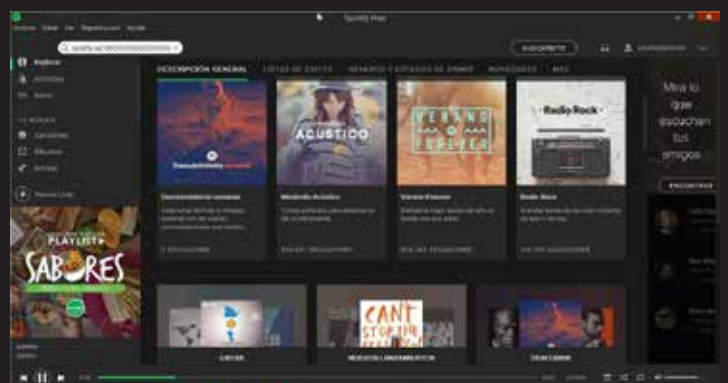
Spotify Free

Archivo Editar Ver Reproducción Ayuda

spotify:ad:

SUSCRÍBETE

Explorar

Actividad

Radio

TU MÚSICA

Canciones

Álbumes

Artistas

Nueva Lista

PLAYLIST

SABORES

DESCRIPCIÓN GENERAL

LISTAS DE ÉXITOS

GÉNEROS Y ESTADOS DE ÁNIMO

NOVEDADES

ACÚSTICO

VERANO FOREVER

Radio Rock

Mira lo que escuchan tus amigos

ENCONTRAR

CAN'T STOP THE